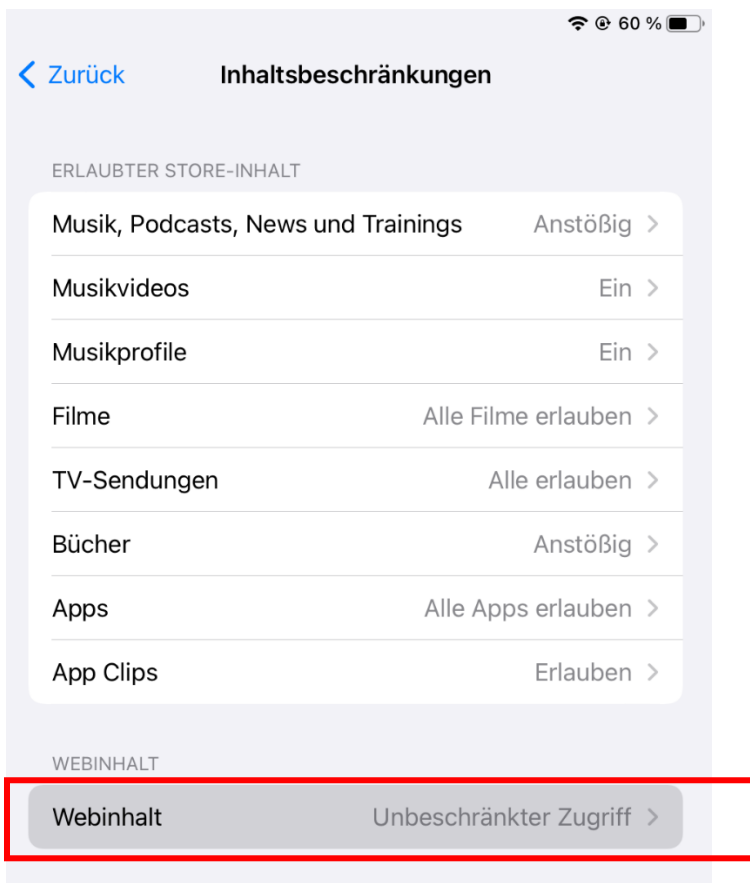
60 %

Zurück Inhaltsbeschränkungen

ERLAUBTER STORE-INHALT

| | |
|---|---|
| Musik, Podcasts, News und Trainings | Anstößig |
| Musikvideos | Ein |
| Musikprofile | Ein |
| Filme | Alle Filme erlauben |
| TV-Sendungen | Alle erlauben |
| Bücher | Anstößig |
| Apps | Alle Apps erlauben |
| App Clips | Erlauben |

WEBINHALT

| | |
|---|---|
| Webinhalt | Unbeschränkter Zugriff |